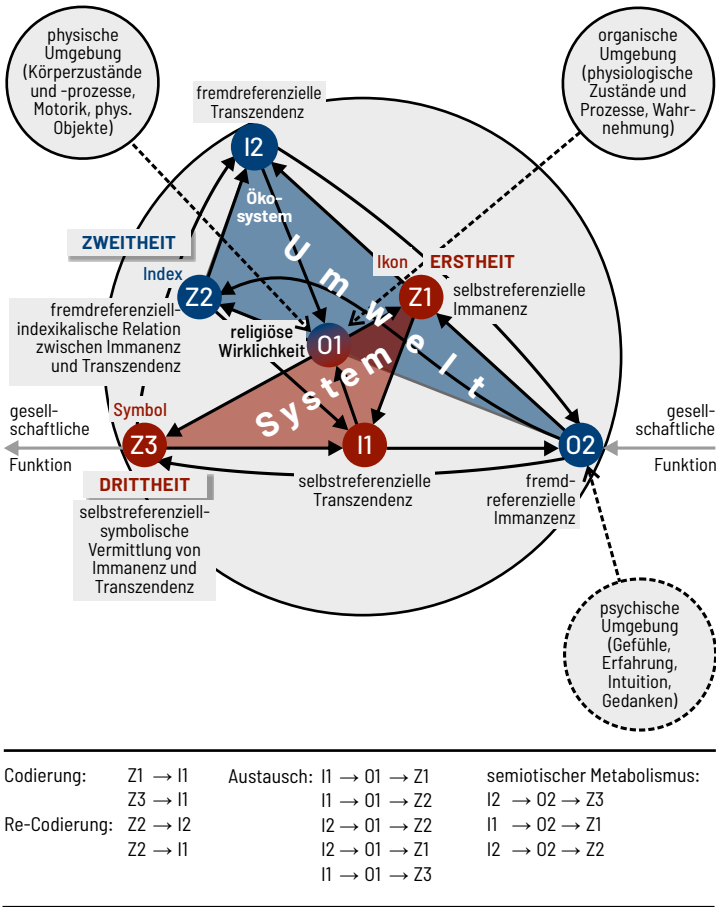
physische Umgebung (Körperzustände und -prozesse, Motorik, phys. Objekte)

organische Umgebung (physiologische Zustände und Prozesse, Wahrnehmung)

fremdreferenzielle Transzendenz

I2

Öko-system

ZWEITHEIT

Index

Z2

fremdreferenziell-indexikalische Relation zwischen Immanenz und Transzendenz

Umwelt

Ikon

ERSTHEIT

Z1

selbstreferenzielle Immanenz

religiöse Wirklichkeit

O1

System

gesell-schaftliche Funktion

Symbol

Z3

I1

O2

gesell-schaftliche Funktion

DRITTHEIT

selbstreferenziell-symbolische Vermittlung von Immanenz und Transzendenz

selbstreferenzielle Transzendenz

fremd-referenzielle Immanzenz

psychische Umgebung (Gefühle, Erfahrung, Intuition, Gedanken)

Codierung: Z1 → I1
Z3 → I1
Re-Codierung: Z2 → I2
Z2 → I1

Austausch: I1 → O1 → Z1
I1 → O1 → Z2
I2 → O1 → Z2
I2 → O1 → Z1
I1 → O1 → Z3

semiotischer Metabolismus:
I2 → O2 → Z3
I1 → O2 → Z1
I2 → O2 → Z2